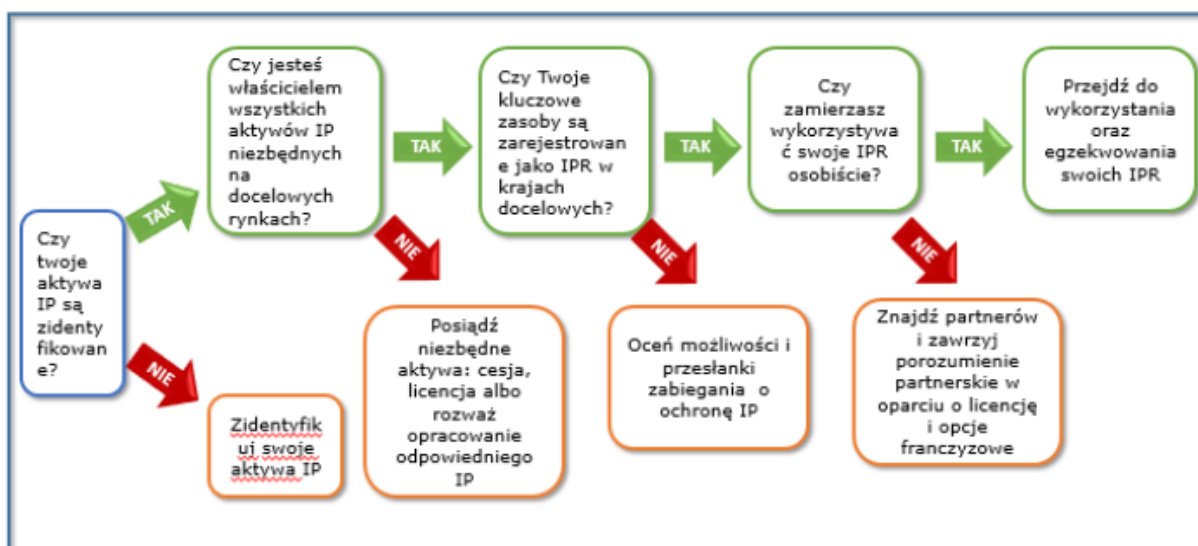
Czy twoje aktywa IP są zidentyfikowane?

TAK

Czy jesteś właścicielem wszystkich aktywów IP niezbędnych na docelowych rynkach?

TAK

Czy Twoje kluczowe zasoby są zarejestrowane jako IPR w krajach docelowych?

TAK

Czy zamierzasz wykorzystywać swoje IPR osobiście?

TAK

Przejdź do wykorzystania oraz egzekwowania swoich IPR

NIE

Zidentyfikuj swoje aktywa IP

NIE

Posiądź niezbędne aktywa: cesja, licencja albo rozważ opracowanie odpowiedniego IP

NIE

Oceń możliwości i przesłanki zabiegania o ochronę IP

NIE

Znajdź partnerów i zawrzyj porozumienie partnerskie w oparciu o licencję i opcje franczyzowe